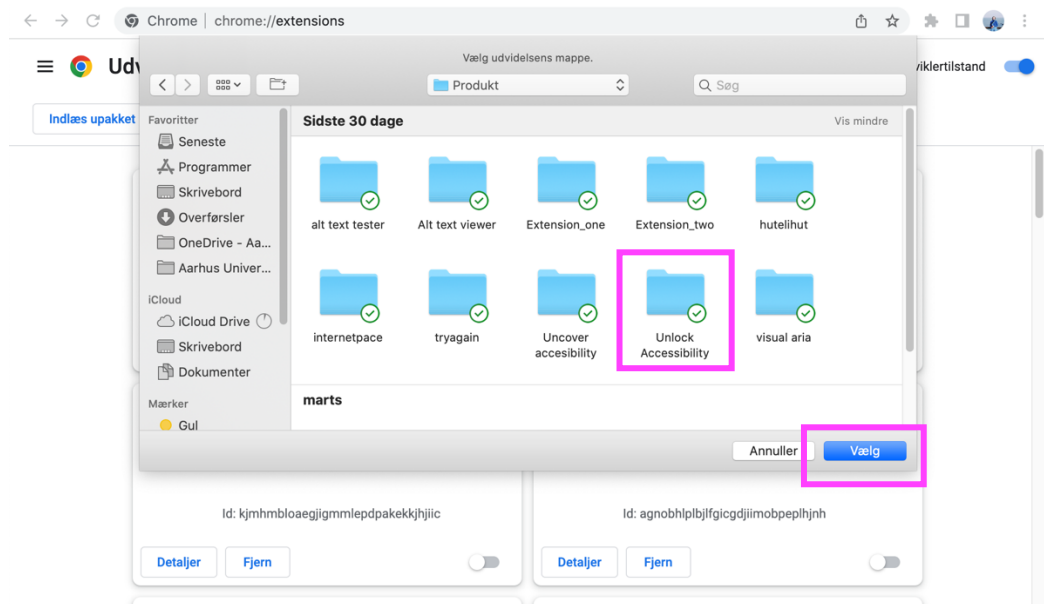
Chrome | chrome://extensions

Udv

Indlæs upakket

viklertilstand

Vælg udvidelsens mappe.

Produkt

Søg

Favoritter
Seneste
Programmer
Skrivebord
Overførsler
OneDrive - Aa...
Aarhus Univer...

iCloud
iCloud Drive
Skrivebord
Dokumenter

Mærker
Gul

Sidste 30 dage

Vis mindre

alt text tester
Alt text viewer
Extension_one
Extension_two
hutelihut
internetpace
tryagain
Uncover accesibility
Unlock Accessibility
visual aria

marts

Annuller
Vælg

Id: kjmhmbloaegjjgmmlepdpakekkjhjiic

Id: agnobhlplbjlfgicgdjiimobpeplhjnh

Detaljer
Fjern

Detaljer
Fjern